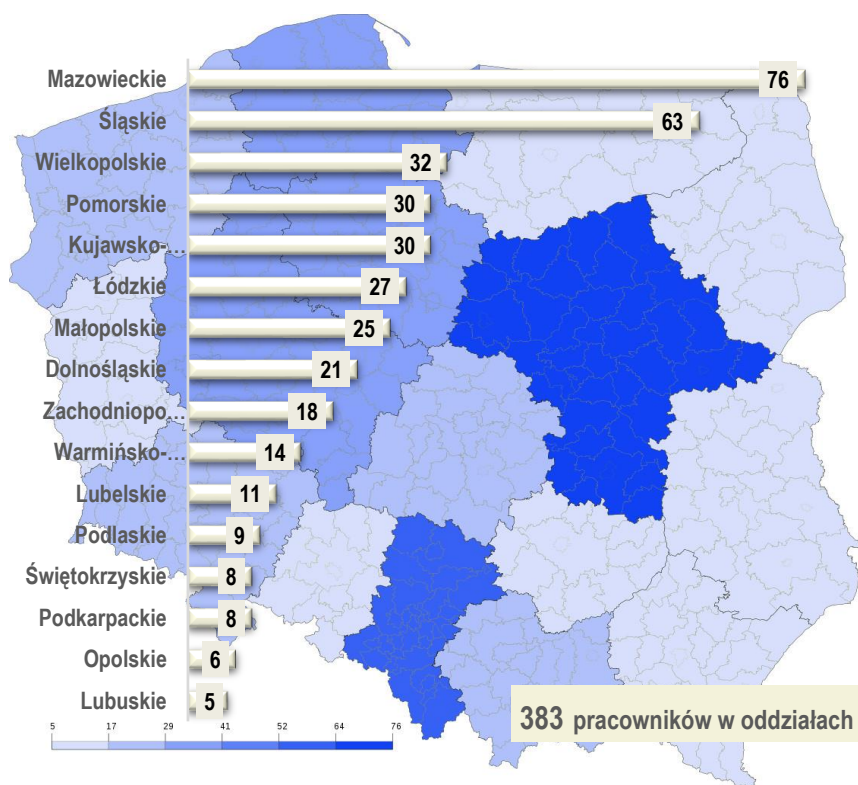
Mazowieckie 76
Śląskie 63
Wielkopolskie 32
Pomorskie 30
Kujawsko-... 30
Łódzkie 27
Małopolskie 25
Dolnośląskie 21
Zachodniopo... 18
Warmińsko-... 14
Lubelskie 11
Podlaskie 9
Świętokrzyskie 8
Podkarpackie 8
Opolskie 6
Lubuskie 5

5 17 29 41 52 64 76

383 pracowników w oddziałach